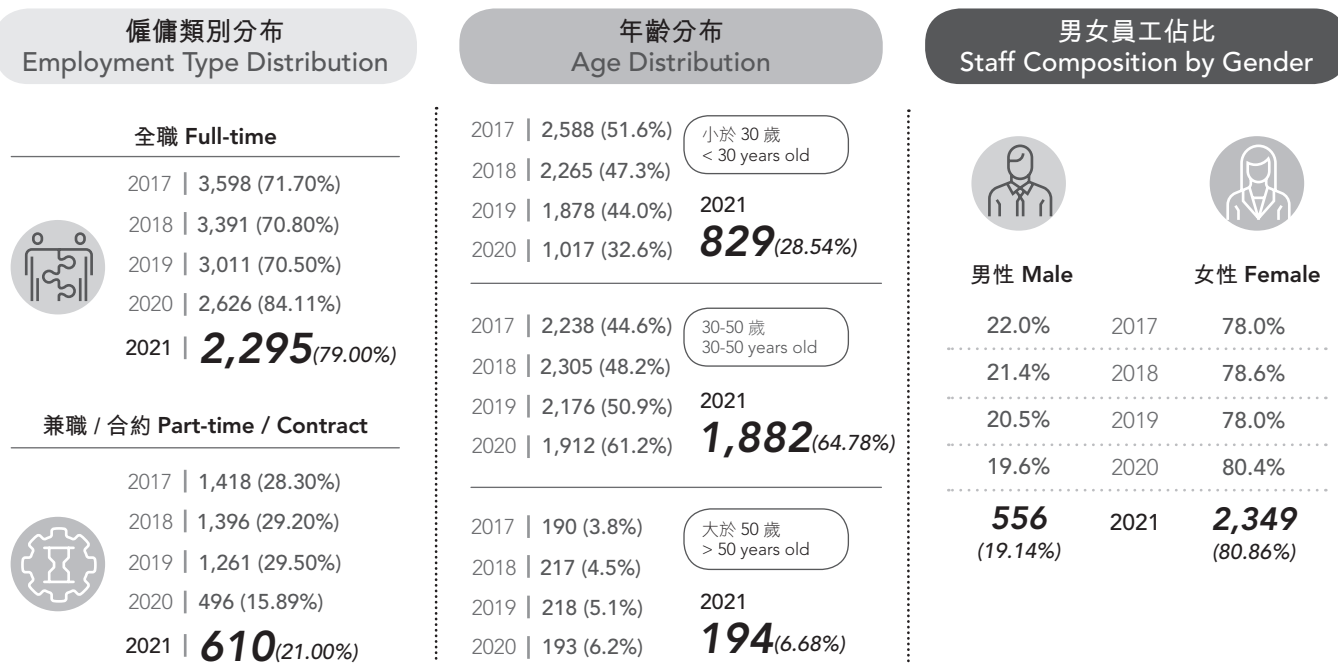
僱傭類別分布
Employment Type Distribution

全職 Full-time

2017 | 3,598 (71.70%)
2018 | 3,391 (70.80%)
2019 | 3,011 (70.50%)
2020 | 2,626 (84.11%)
2021 | 2,295 (79.00%)

兼職 / 合約 Part-time / Contract

2017 | 1,418 (28.30%)
2018 | 1,396 (29.20%)
2019 | 1,261 (29.50%)
2020 | 496 (15.89%)
2021 | 610 (21.00%)

年齡分布
Age Distribution

2017 | 2,588 (51.6%)
2018 | 2,265 (47.3%)
2019 | 1,878 (44.0%)
2020 | 1,017 (32.6%)

小於 30 歲
< 30 years old

2021
829 (28.54%)

2017 | 2,238 (44.6%)
2018 | 2,305 (48.2%)
2019 | 2,176 (50.9%)
2020 | 1,912 (61.2%)

30-50 歲
30-50 years old

2021
1,882 (64.78%)

2017 | 190 (3.8%)
2018 | 217 (4.5%)
2019 | 218 (5.1%)
2020 | 193 (6.2%)

大於 50 歲
> 50 years old

2021
194 (6.68%)

男女員工佔比
Staff Composition by Gender

男性 Male

女性 Female

| 男性 Male | | 女性 Female |
|---|---|---|
| 22.0% | 2017 | 78.0% |
| 21.4% | 2018 | 78.6% |
| 20.5% | 2019 | 78.0% |
| 19.6% | 2020 | 80.4% |
| 556 (19.14%) | 2021 | 2,349 (80.86%) |